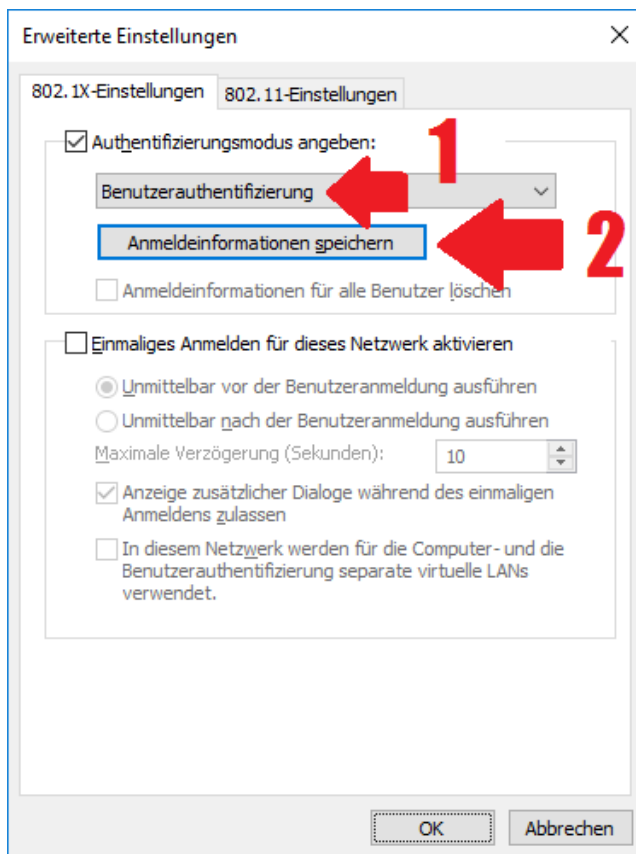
Erweiterte Einstellungen

802.1X-Einstellungen | 802.11-Einstellungen

Authentifizierungsmodus angeben:

1

Benutzerauthentifizierung

Anmeldeinformationen speichern

2

Anmeldeinformationen für alle Benutzer löschen

Einmaliges Anmelden für dieses Netzwerk aktivieren

Unmittelbar vor der Benutzeranmeldung ausführen

Unmittelbar nach der Benutzeranmeldung ausführen

Maximale Verzögerung (Sekunden): 10

Anzeige zusätzlicher Dialoge während des einmaligen Anmeldens zulassen

In diesem Netzwerk werden für die Computer- und die Benutzerauthentifizierung separate virtuelle LANs verwendet.

OK

Abbrechen